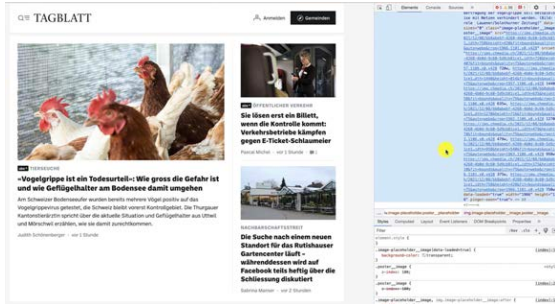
TAGBLATT

Anmelden

Gemeinden

TIERSEUCHE

«Vogelgrippe ist ein Todesurteil»: Wie gross die Gefahr ist und wie Geflügelhalter am Bodensee damit umgehen

Am Schweizer Bodenseeufer wurden bereits mehrere Vögel positiv auf das Vogelgrippevirus getestet, die Schweiz bleibt vorerst Kontrollgebiet. Die Thurgauer Kantonstierärztin spricht über die aktuelle Situation und Geflügelhalter aus Uttwil und Mörschwil erzählen, wie sie damit zurechtkommen.

Judith Schönenberger · vor 1 Stunde

ÖFFENTLICHER VERKEHR

Sie lösen erst ein Billett, wenn die Kontrolle kommt: Verkehrsbetriebe kämpfen gegen E-Ticket-Schlaumeier

Pascal Michel · vor 1 Stunde

NACHBARSCHAFTSSTREIT

Die Suche nach einem neuen Standort für das Rutishauser Gartencenter läuft – währenddessen wird auf Facebook teils heftig über die Schliessung diskutiert

Sabrina Manser · vor 2 Stunden

Elements Console Sources

Styles Computed Layout Event Listeners DOM Breakpoints Properties

Filter

element.style {
}

.image-placeholder__image{data-loaded=true} {
background-color: transparent;
}

.poster__image {
z-index: 100;
}

.poster__image {
z-index: 100;
}

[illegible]